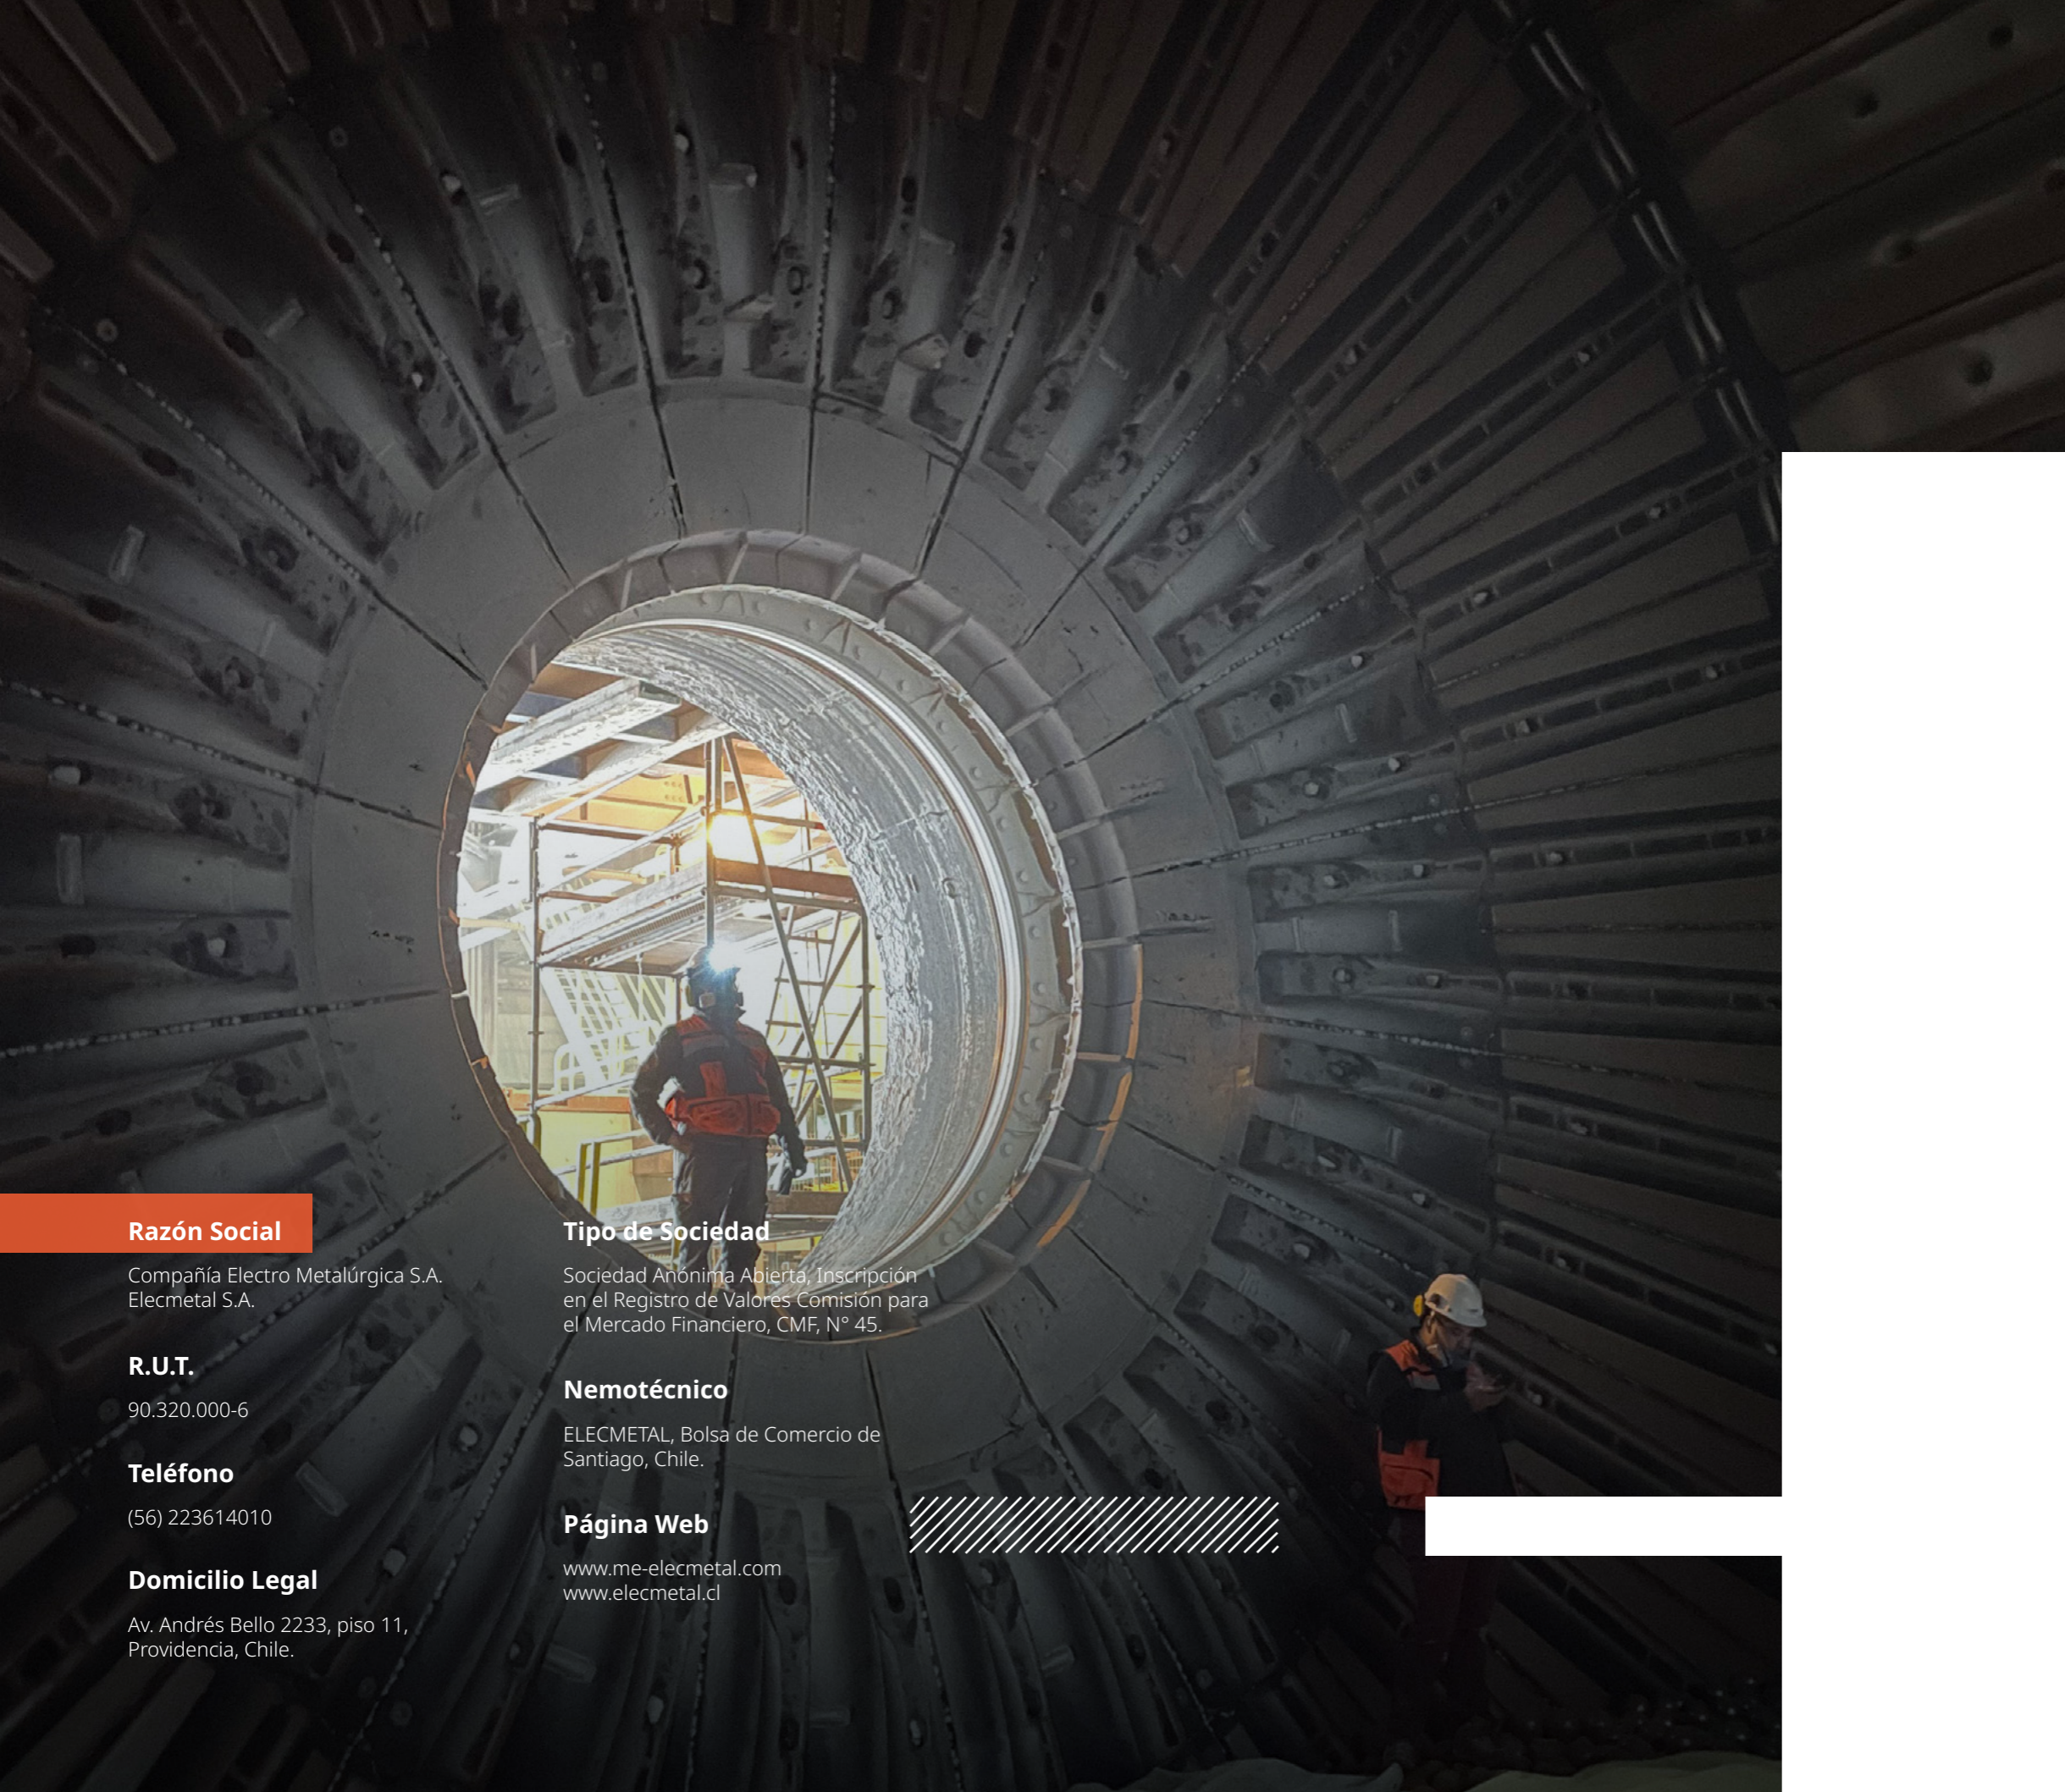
Razón Social

Compañía Electro Metalúrgica S.A.
Elecmetal S.A.

R.U.T.

90.320.000-6

Teléfono

(56) 223614010

Domicilio Legal

Av. Andrés Bello 2233, piso 11,
Providencia, Chile.

Tipo de Sociedad

Sociedad Anónima Abierta, Inscripción en el Registro de Valores Comisión para el Mercado Financiero, CMF, N° 45.

Nemotécnico

ELECMETAL, Bolsa de Comercio de Santiago, Chile.

Página Web

www.me-elecmetal.com
www.elecmetal.cl